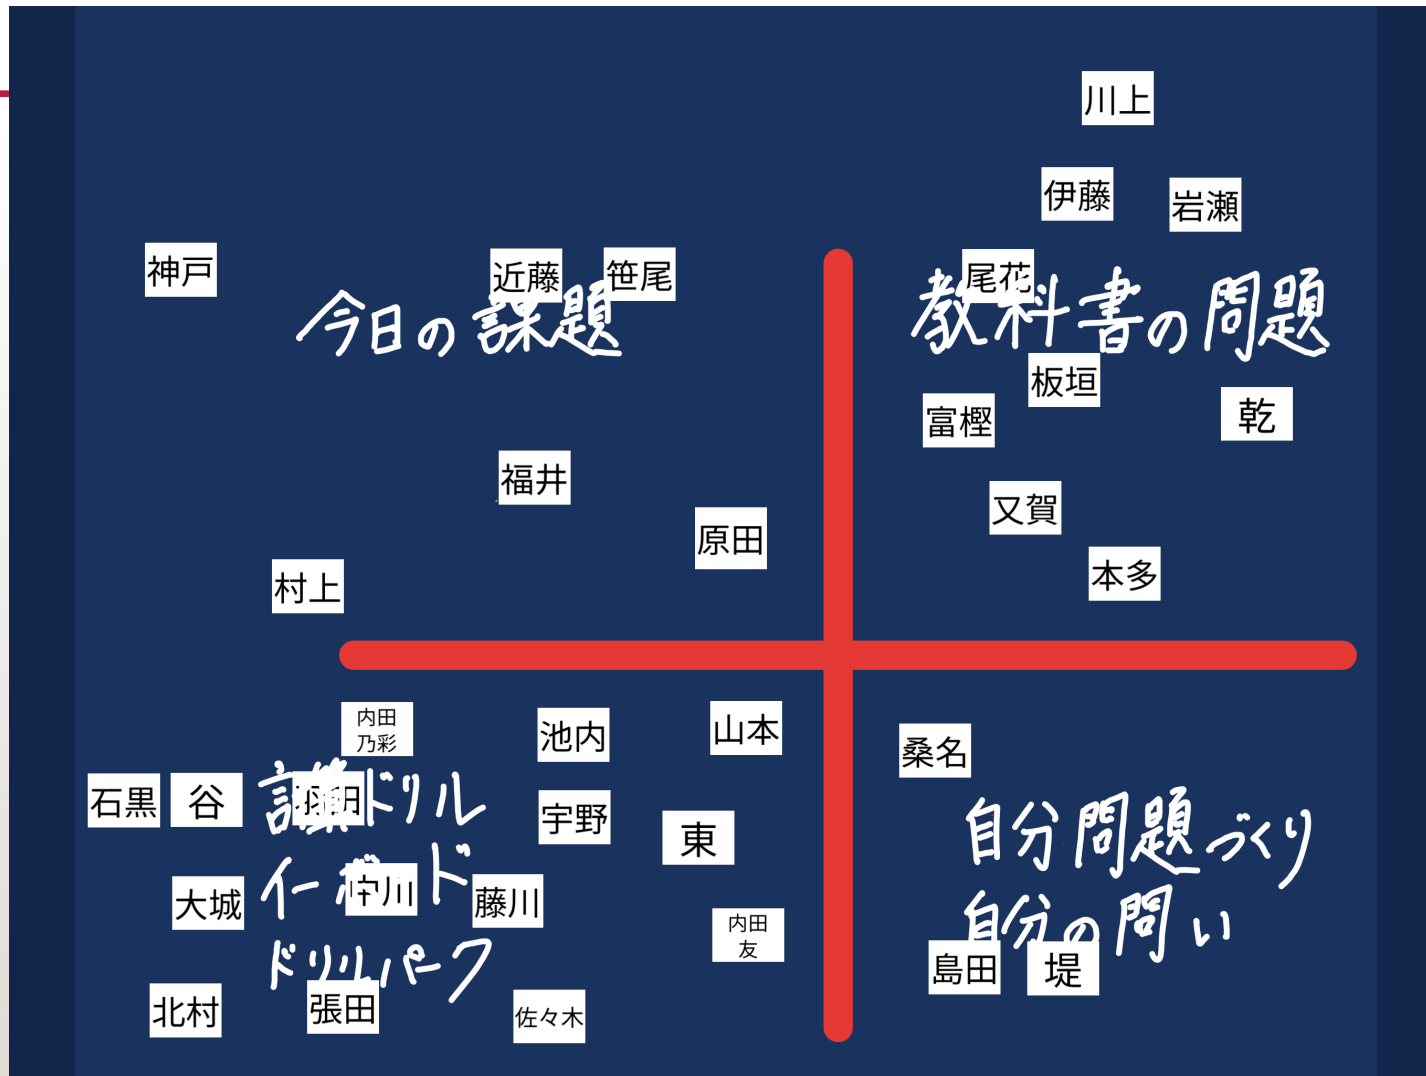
川上

伊藤

岩瀬

神戸

近藤

笹尾

今日の課題

尾花

教科書の問題

板垣

富樫

乾

福井

又賀

原田

本多

村上

内田
乃彩

池内

山本

桑名

石黒

谷

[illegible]ドリル

宇野

東

自分問題づくり

イー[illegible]ド

大城

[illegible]川

藤川

内田
友

自分の問い

ドリルパーク

島田

堤

北村

張田

佐々木